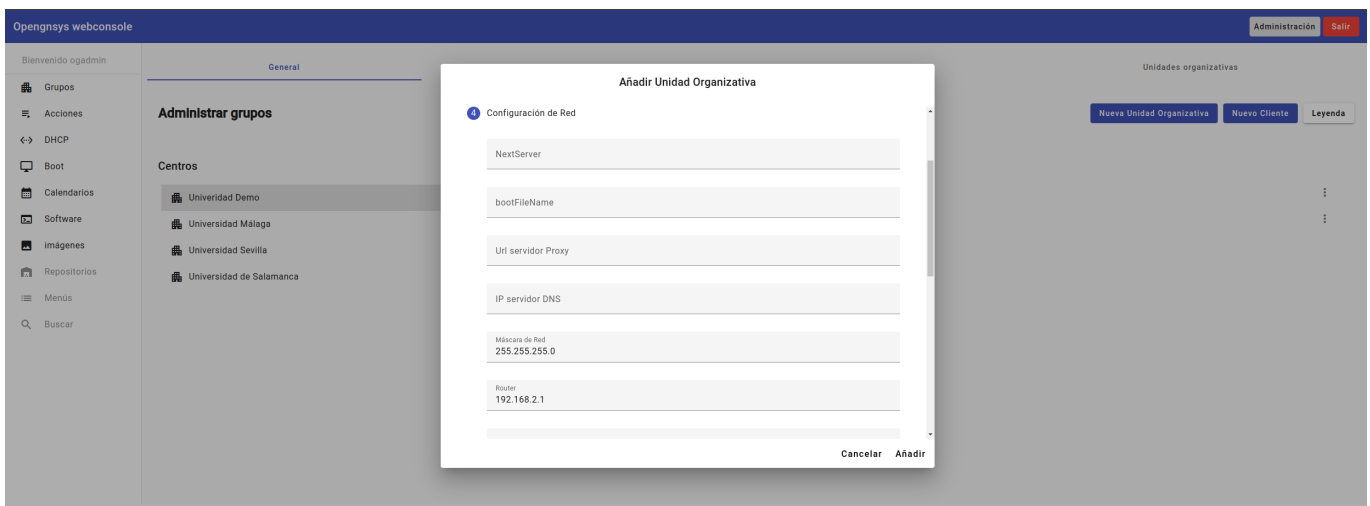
Opengnsys webconsole

Administración Salir

Bienvenido ogadmin

Grupos
Acciones
DHCP
Boot
Calendarios
Software
imágenes
Repositorios
Menús
Buscar

General

Unidades organizativas

Administrar grupos

Nueva Unidad Organizativa Nuevo Cliente Leyenda

Centros

Univeridad Demo
Universidad Málaga
Universidad Sevilla
Universidad de Salamanca

Añadir Unidad Organizativa

4 Configuración de Red

NextServer

bootFileName

Url servidor Proxy

IP servidor DNS

Máscara de Red
255.255.255.0

Router
192.168.2.1

Cancelar Añadir